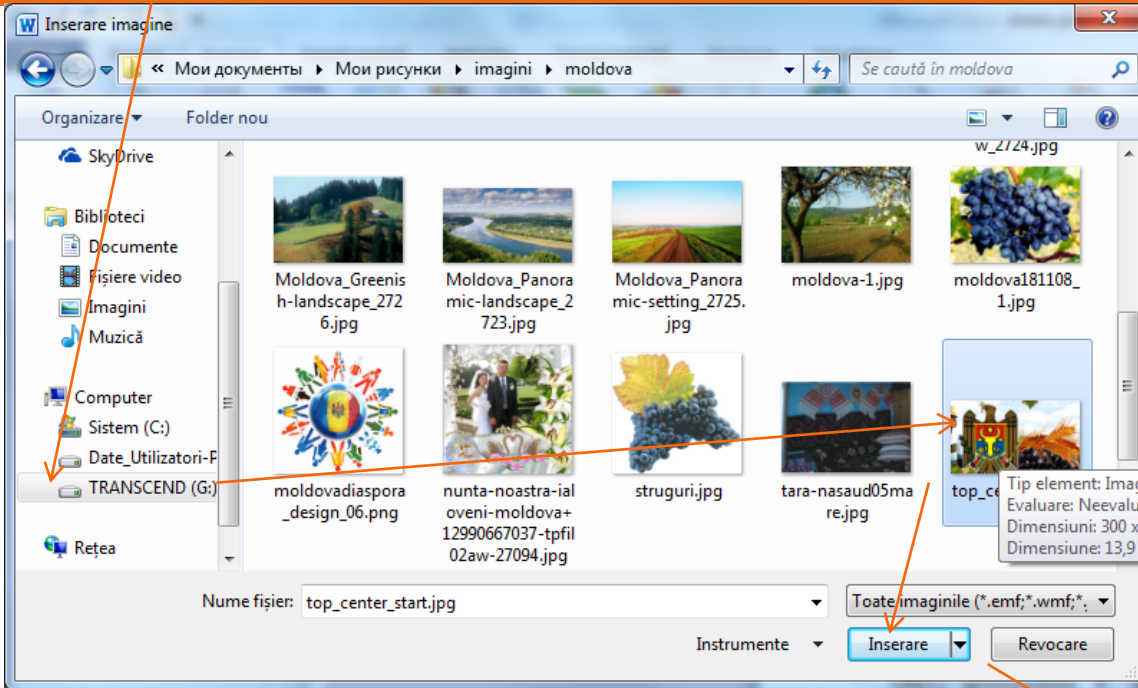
Inserare imagine

« Мои документы ▸ Мои рисунки ▸ imagini ▸ moldova

Se caută în moldova

Organizare ▾ Folder nou

SkyDrive

Biblioteci

Documente

Fișiere video

Imagini

Muzică

Computer

Sistem (C:)

Date_Utilizatori-P

TRANSCEND (G:)

Rețea

w_2724.jpg

Moldova_Greenish-landscape_2726.jpg

Moldova_Panoramic-landscape_2723.jpg

Moldova_Panoramic-setting_2725.jpg

moldova-1.jpg

moldova181108_1.jpg

moldovadiaspora_design_06.png

nunta-noastra-ialoveni-moldova+12990667037-tpfil02aw-27094.jpg

struguri.jpg

tara-nasaud05mare.jpg

top_ce

Tip element: Imag
Evaluare: Neevalu
Dimensiuni: 300 x
Dimensiune: 13,9

Nume fișier: top_center_start.jpg

Toate imaginile (*.emf;*.wmf;*.

Instrumente ▾

Inserare

Revocare